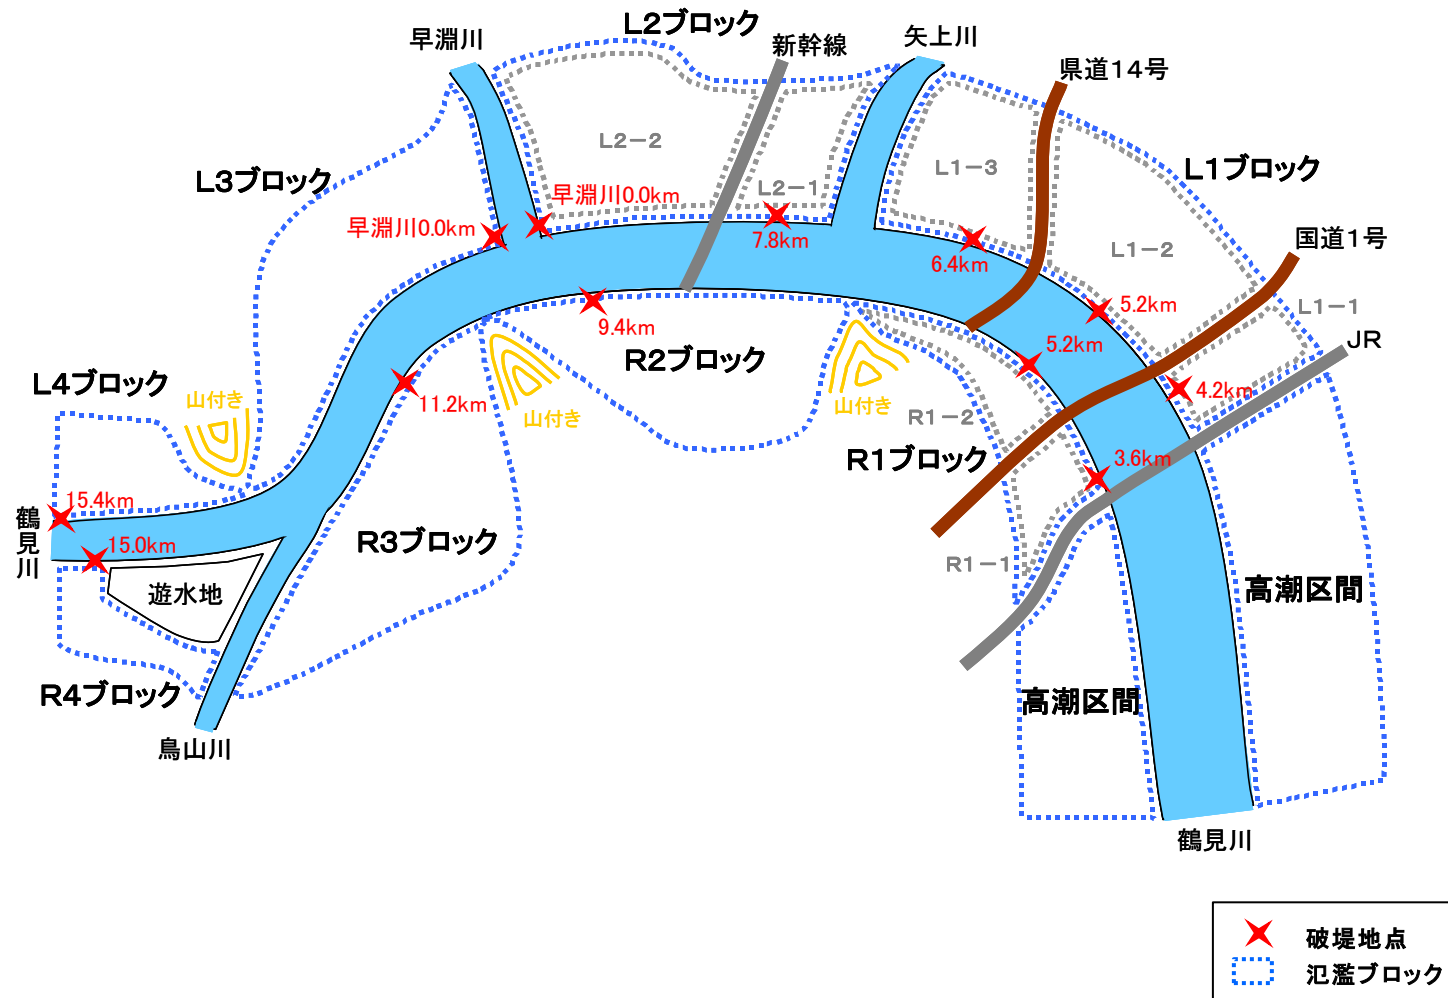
早淵川
L2ブロック
新幹線
矢上川
県道14号
L2−2
L1−3
L1ブロック
L3ブロック
早淵川0.0km
L2−1
早淵川0.0km
7.8km
6.4km
L1−2
国道1号
9.4km
5.2km
L1−1
JR
R2ブロック
5.2km
L4ブロック
山付き
11.2km
4.2km
山付き
山付き
R1−2
R1ブロック
3.6km
15.4km
鶴見川
15.0km
R3ブロック
遊水地
R1−1
高潮区間
高潮区間
R4ブロック
鳥山川
鶴見川
破堤地点
氾濫ブロック